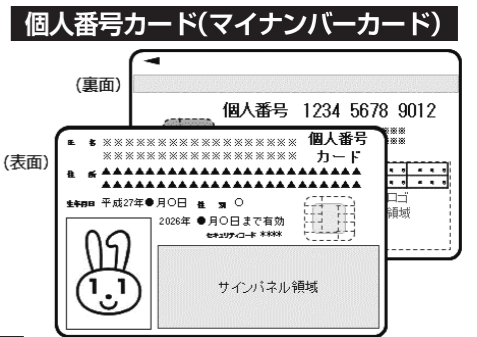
個人番号カード(マイナンバーカード)

(裏面)

個人番号 1234 5678 9012

※※
※※

ロゴ
領域

(表面)

氏名 ※※※※※※※※※※※※※※※※
※※※※※※※※※※※※※※※※

個人番号
カード

住所 ▲▲▲▲▲▲▲▲▲▲▲▲▲▲▲▲▲▲▲▲▲
▲▲▲▲▲▲▲▲▲▲▲▲▲▲▲▲▲▲▲▲▲

生年月日 平成27年●月○日 性別 ○

2026年 ●月○日まで有効

セキュリティコード ****

サインパネル領域